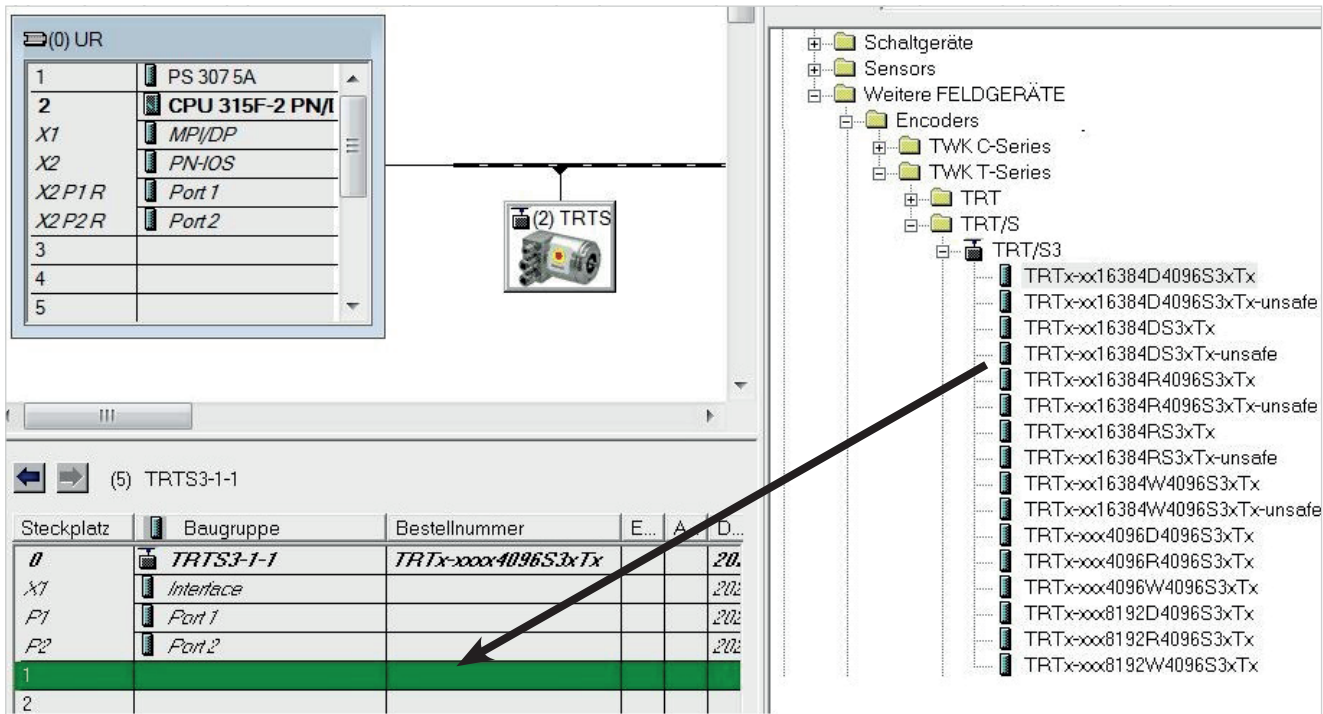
(0) UR

| | |
|---|---|
| 1 | PS 307 5A |
| 2 | CPU 315F-2 PN/I |
| X1 | MPI/DP |
| X2 | PN-IOS |
| X2 P1 R | Port 1 |
| X2 P2 R | Port 2 |
| 3 | |
| 4 | |
| 5 | |

(2) TRTS

III

(5) TRTS3-1-1

| Steckplatz | Baugruppe | Bestellnummer | E... | A... | D... |
|---|---|---|---|---|---|
| 0 | TRTS3-1-1 | TRTx-xxxx4096S3xTx | | | 20. |
| X1 | Interface | | | | 202 |
| P1 | Port 1 | | | | 202 |
| P2 | Port 2 | | | | 202 |
| 1 | | | | | |
| 2 | | | | | |

Schaltgeräte
Sensors
Weitere FELDGERÄTE
Encoders
TWK C-Series
TWK T-Series
TRT
TRT/S
TRT/S3
TRTx-xx16384D4096S3xTx
TRTx-xx16384D4096S3xTx-unsafe
TRTx-xx16384DS3xTx
TRTx-xx16384DS3xTx-unsafe
TRTx-xx16384R4096S3xTx
TRTx-xx16384R4096S3xTx-unsafe
TRTx-xx16384RS3xTx
TRTx-xx16384RS3xTx-unsafe
TRTx-xx16384W4096S3xTx
TRTx-xx16384W4096S3xTx-unsafe
TRTx-xxx4096D4096S3xTx
TRTx-xxx4096R4096S3xTx
TRTx-xxx4096W4096S3xTx
TRTx-xxx8192D4096S3xTx
TRTx-xxx8192R4096S3xTx
TRTx-xxx8192W4096S3xTx